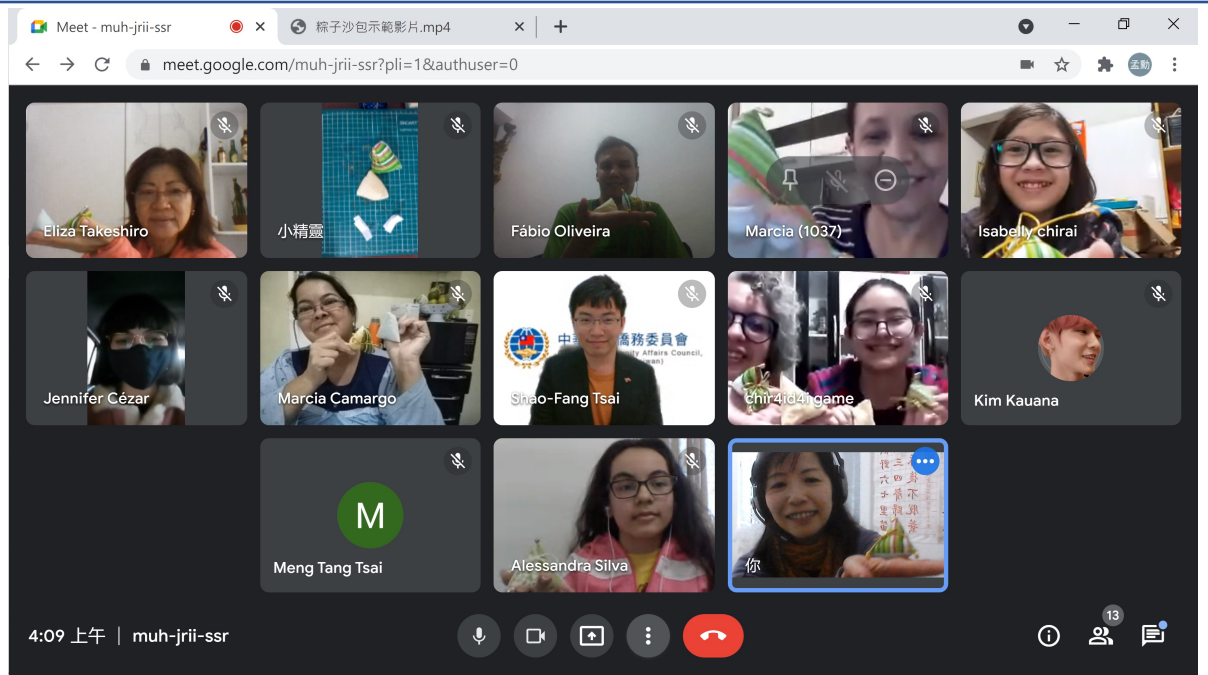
Meet - muh-jrii-ssr
粽子沙包示範影片.mp4
meet.google.com/muh-jrii-ssr?pli=1&authuser=0
孟勳

Eliza Takeshiro
小精靈
Fábio Oliveira
Marcia (1037)
Isabelly chirai
Jennifer Cézar
Marcia Camargo
中華民國僑務委員會
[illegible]ity Affairs Council, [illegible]wan)
Shao-Fang Tsai
chir4id4i game
Kim Kauana
M
Meng Tang Tsai
Alessandra Silva
你

4:09 上午 | muh-jrii-ssr
13